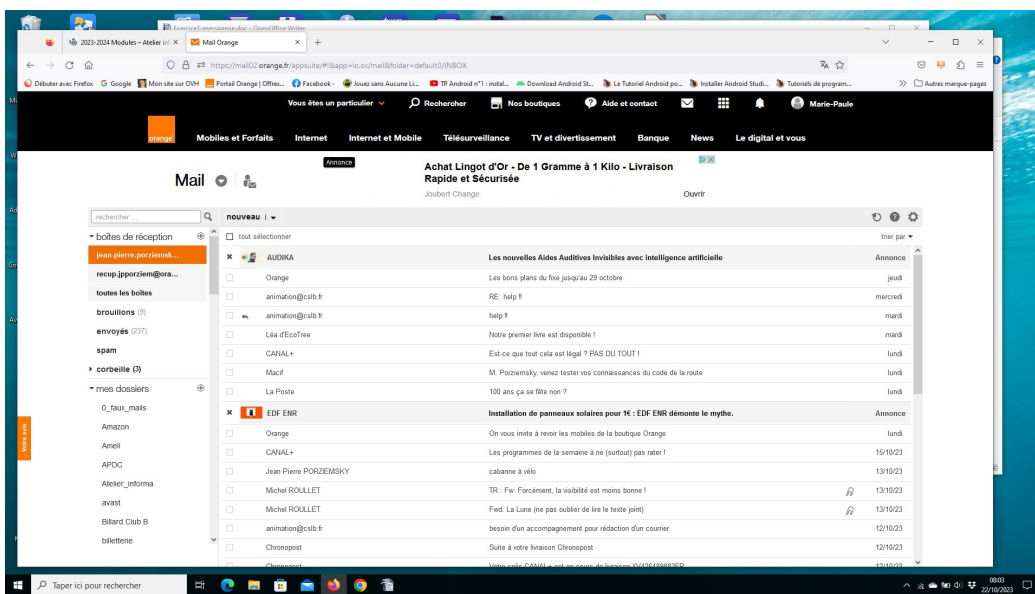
Exercice1-messagerie.doc - OpenOffice Writer

2023-2024 Modules – Atelier in ×
Mail Orange ×
+

https://mail02.orange.fr/appsuite/#!&app=io.ox/mail&folder=default0/INBOX

Débuter avec Firefox  Google  Mon site sur OVH  Portail Orange | Offres...  Facebook -  Jouez sans Aucune Li...  TP Android n°1 : instal...  Download Android St...  Le Tutoriel Android po...  Installer Android Studi...  Tutoriels de program...  Autres marque-pages

Vous êtes un particulier  Rechercher  Nos boutiques  Aide et contact  Marie-Paule

orange  Mobiles et Forfaits  Internet  Internet et Mobile  Télésurveillance  TV et divertissement  Banque  News  Le digital et vous

Annonce
Achat Lingot d'Or - De 1 Gramme à 1 Kilo - Livraison Rapide et Sécurisée
Joubert Change
Ouvrir

Mail

rechercher
nouveau
boîtes de réception
jean-pierre.porziemsk...
recup.jpporziem@ora...
toutes les boîtes
brouillons (9)
envoyés (237)
spam
corbeille (3)
mes dossiers
0_faux_mails
Amazon
Ameli
APDC
Atelier_informa
avast
Billard Club B
billetterie

Votre avis

tout sélectionner
trier par

| | | |
|---|---|---|
| AUDIKA | Les nouvelles Aides Auditives Invisibles avec intelligence artificielle | Annonce |
| Orange | Les bons plans du fixe jusqu'au 29 octobre | jeudi |
| animation@cslb.fr | RE: help !! | mercredi |
| animation@cslb.fr | help !! | mardi |
| Léa d'EcoTree | Notre premier livre est disponible ! | mardi |
| CANAL+ | Est-ce que tout cela est légal ? PAS DU TOUT ! | lundi |
| Macif | M. Porziemsky, venez tester vos connaissances du code de la route | lundi |
| La Poste | 100 ans ça se fête non ? | lundi |
| EDF ENR | Installation de panneaux solaires pour 1€ : EDF ENR démonte le mythe. | Annonce |
| Orange | On vous invite à revoir les mobiles de la boutique Orange | lundi |
| CANAL+ | Les programmes de la semaine à ne (surtout) pas rater ! | 15/10/23 |
| Jean Pierre PORZIEMSKY | cabanne à vélo | 13/10/23 |
| Michel ROULLET | TR : Fw: Forcément, la visibilité est moins bonne ! | 13/10/23 |
| Michel ROULLET | Fwd: La Lune (ne pas oublier de lire le texte joint) | 13/10/23 |
| animation@cslb.fr | besoin d'un accompagnement pour rédaction d'un courrier | 12/10/23 |
| Chronopost | Suite à votre livraison Chronopost | 12/10/23 |
| Chronopost | Votre colis CANAL+ est en cours de livraison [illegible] | 12/10/23 |

Taper ici pour rechercher
08:03
22/10/2023